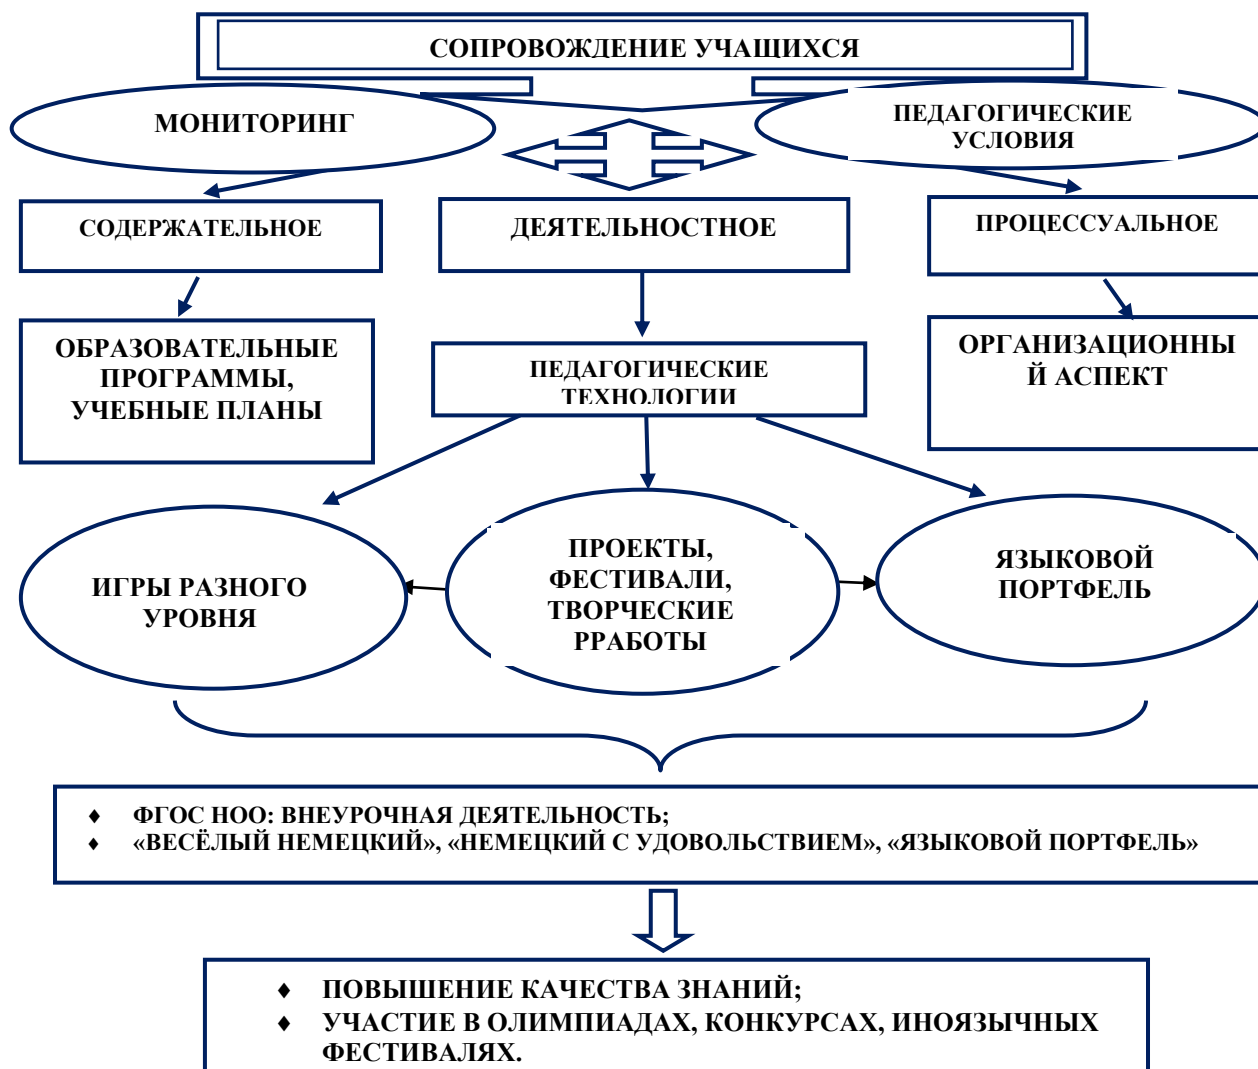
СОПРОВОЖДЕНИЕ УЧАЩИХСЯ

МОНИТОРИНГ

ПЕДАГОГИЧЕСКИЕ УСЛОВИЯ

СОДЕРЖАТЕЛЬНОЕ

ДЕЯТЕЛЬНОСТНОЕ

ПРОЦЕССУАЛЬНОЕ

ОБРАЗОВАТЕЛЬНЫЕ ПРОГРАММЫ, УЧЕБНЫЕ ПЛАНЫ

ПЕДАГОГИЧЕСКИЕ ТЕХНОЛОГИИ

ОРГАНИЗАЦИОННЫ Й АСПЕКТ

ИГРЫ РАЗНОГО УРОВНЯ

ПРОЕКТЫ, ФЕСТИВАЛИ, ТВОРЧЕСКИЕ РРАБОТЫ

ЯЗЫКОВОЙ ПОРТФЕЛЬ

♦ ФГОС НОО: ВНЕУРОЧНАЯ ДЕЯТЕЛЬНОСТЬ;
♦ «ВЕСЁЛЫЙ НЕМЕЦКИЙ», «НЕМЕЦКИЙ С УДОВОЛЬСТВИЕМ», «ЯЗЫКОВОЙ ПОРТФЕЛЬ»

♦ ПОВЫШЕНИЕ КАЧЕСТВА ЗНАНИЙ;
♦ УЧАСТИЕ В ОЛИМПИАДАХ, КОНКУРСАХ, ИНОЯЗЫЧНЫХ ФЕСТИВАЛЯХ.